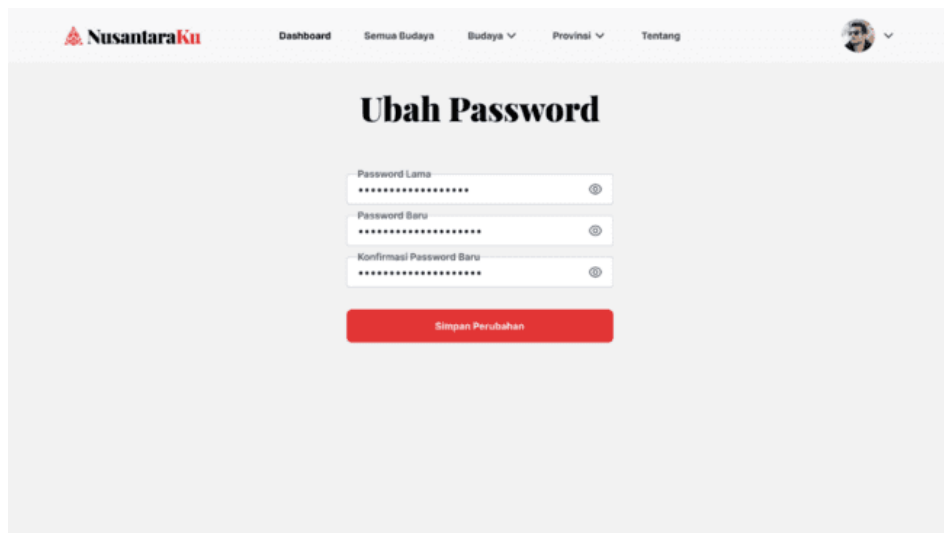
NusantaraKu

Dashboard Semua Budaya Budaya Provinsi Tentang

Ubah Password

Password Lama
••••••••••••••••••

Password Baru
••••••••••••••••••••

Konfirmasi Password Baru
••••••••••••••••••••

Simpan Perubahan